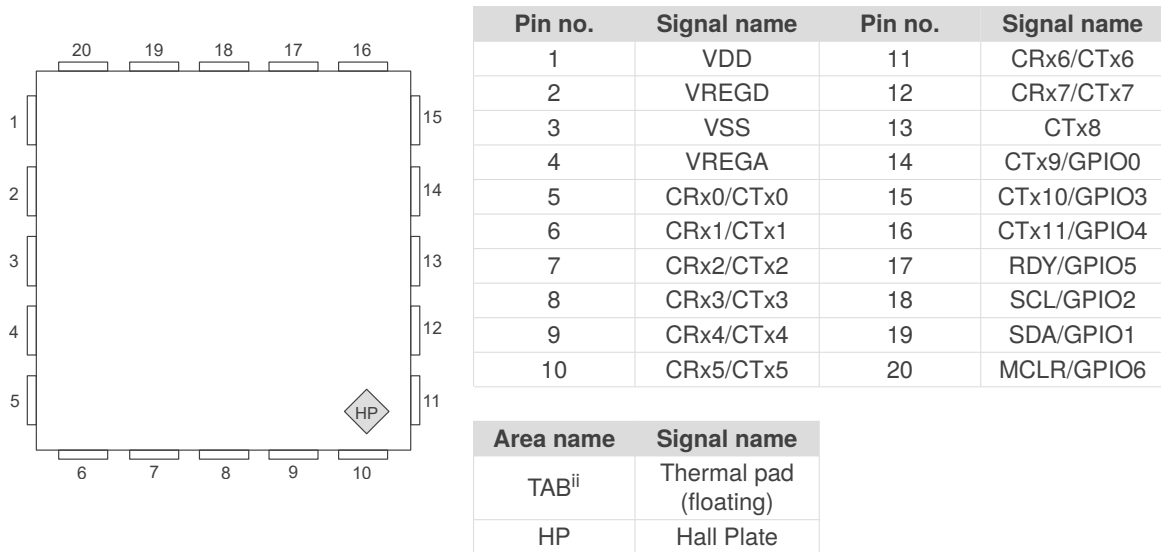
20 19 18 17 16

1 2 3 4 5

15 14 13 12 11

HP

6 7 8 9 10

| Pin no. | Signal name | Pin no. | Signal name |
|---|---|---|---|
| 1 | VDD | 11 | CRx6/CTx6 |
| 2 | VREGD | 12 | CRx7/CTx7 |
| 3 | VSS | 13 | CTx8 |
| 4 | VREGA | 14 | CTx9/GPIO0 |
| 5 | CRx0/CTx0 | 15 | CTx10/GPIO3 |
| 6 | CRx1/CTx1 | 16 | CTx11/GPIO4 |
| 7 | CRx2/CTx2 | 17 | RDY/GPIO5 |
| 8 | CRx3/CTx3 | 18 | SCL/GPIO2 |
| 9 | CRx4/CTx4 | 19 | SDA/GPIO1 |
| 10 | CRx5/CTx5 | 20 | MCLR/GPIO6 |

| Area name | Signal name |
|---|---|
| TAB$^{ii}$ | Thermal pad (floating) |
| HP | Hall Plate |